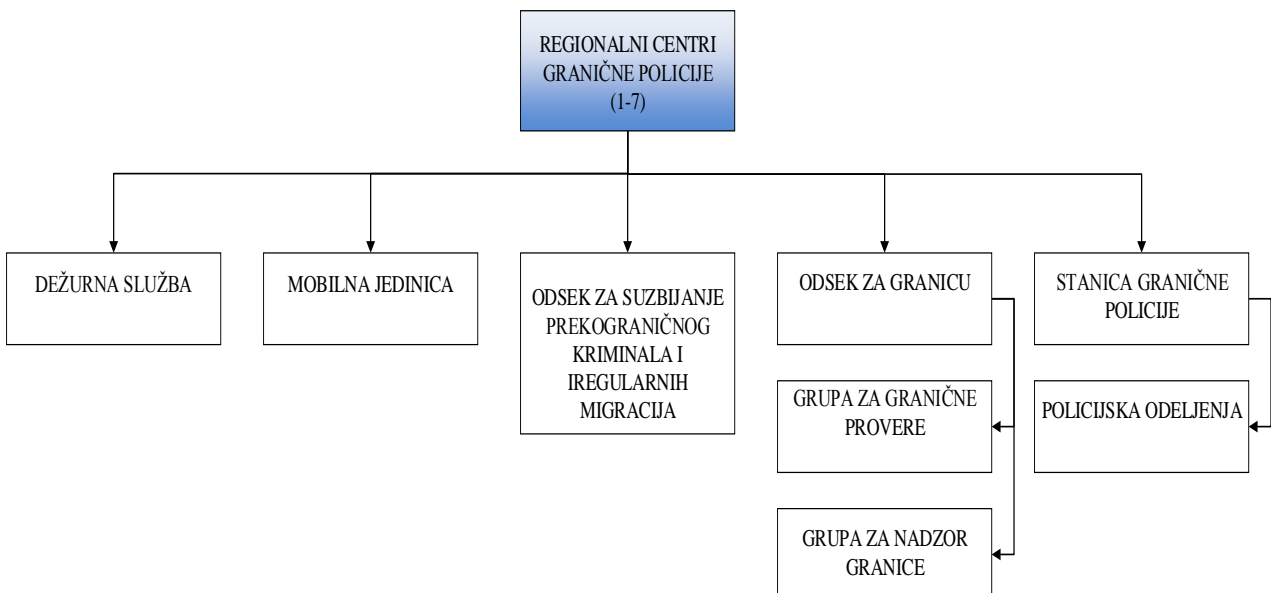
REGIONALNI CENTRI GRANIČNE POLICIJE (1-7)

DEŽURNA SLUŽBA

MOBILNA JEDINICA

ODSEK ZA SUZBIJANJE PREKOGRANIČNOG KRIMINALA I IREGULARNIH MIGRACIJA

ODSEK ZA GRANICU

GRUPA ZA GRANIČNE PROVERE

GRUPA ZA NADZOR GRANICE

STANICA GRANIČNE POLICIJE

POLICIJSKA ODELJENJA